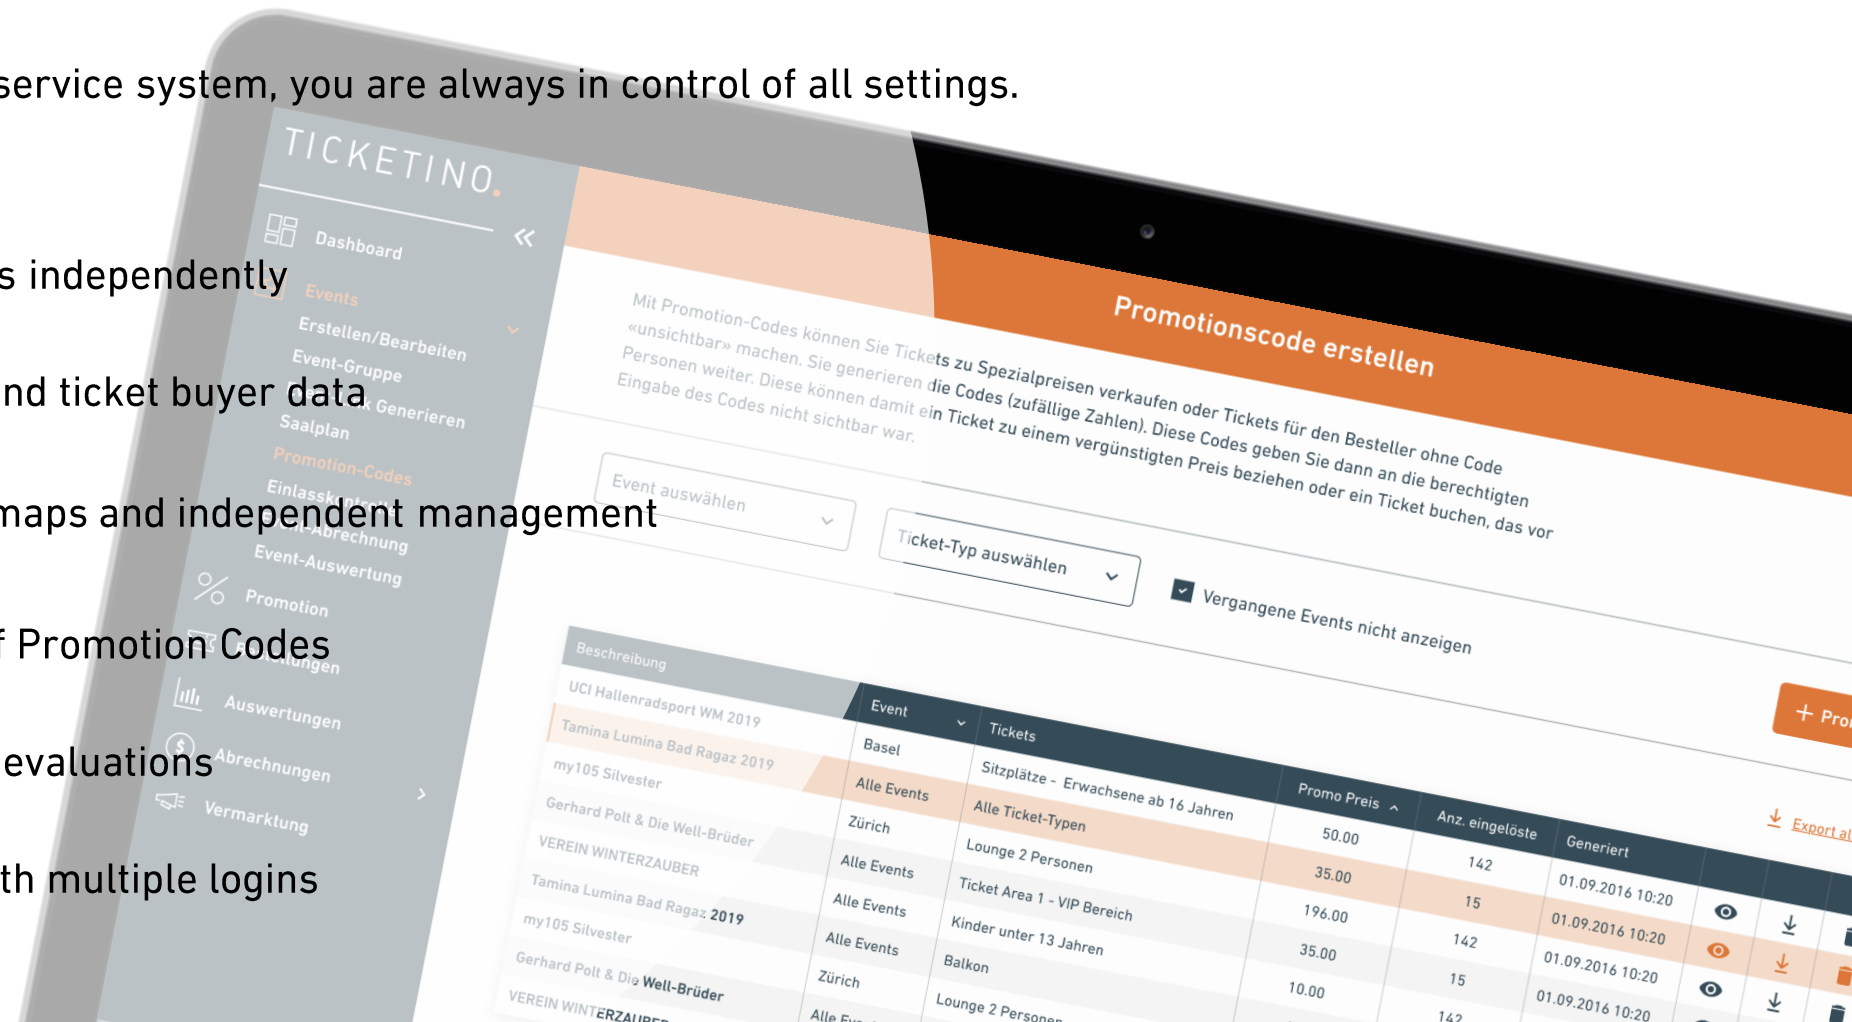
service system, you are always in control of all settings.

s independently

nd ticket buyer data

maps and independent management

f Promotion Codes

evaluations

th multiple logins

TICKETINO.

Dashboard

Events

Erstellen/Bearbeiten

Event-Gruppe

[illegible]k Generieren

Saalplan

Promotion-Codes

Einlasskont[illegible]

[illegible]-Abrechnung

Event-Auswertung

Promotion

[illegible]ellungen

Auswertungen

Abrechnungen

Vermarktung

Promotionscode erstellen

Mit Promotion-Codes können Sie Tickets zu Spezialpreisen verkaufen oder Tickets für den Besteller ohne Code «unsichtbar» machen. Sie generieren die Codes (zufällige Zahlen). Diese Codes geben Sie dann an die berechtigten Personen weiter. Diese können damit ein Ticket zu einem vergünstigten Preis beziehen oder ein Ticket buchen, das vor Eingabe des Codes nicht sichtbar war.

Event auswählen

Ticket-Typ auswählen

Vergangene Events nicht anzeigen

+ Pro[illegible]

Export al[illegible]

| Beschreibung | Event | Tickets | Promo Preis | Anz. eingelöste | Generiert |
|---|---|---|---|---|---|
| UCI Hallenradsport WM 2019 | Basel | Sitzplätze - Erwachsene ab 16 Jahren | 50.00 | 142 | 01.09.2016 10:20 |
| Tamina Lumina Bad Ragaz 2019 | Alle Events | Alle Ticket-Typen | 35.00 | 15 | 01.09.2016 10:20 |
| my105 Silvester | Zürich | Lounge 2 Personen | 196.00 | 142 | 01.09.2016 10:20 |
| Gerhard Polt & Die Well-Brüder | Alle Events | Ticket Area 1 - VIP Bereich | 35.00 | 15 | 01.09.2016 10:20 |
| VEREIN WINTERZAUBER | Alle Events | Kinder unter 13 Jahren | 10.00 | 142 | |
| Tamina Lumina Bad Ragaz 2019 | Alle Events | Balkon | | | |
| my105 Silvester | Zürich | Lounge 2 Personen | | | |
| Gerhard Polt & Die Well-Brüder | Alle Ev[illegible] | | | | |
| VEREIN WINTERZAUB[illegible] | | | | | |